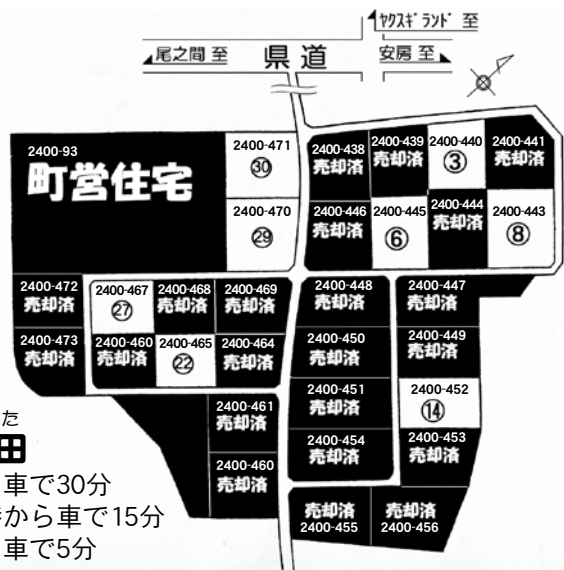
ﾔｸｽｷﾞﾗﾝﾄﾞ 至

尾之間 至　県道　安房 至

2400-93
町営住宅

2400-471
㉚

2400-470
㉙

2400-438
売却済

2400-439
売却済

2400-440
③

2400-441
売却済

2400-446
売却済

2400-445
⑥

2400-444
売却済

2400-443
⑧

2400-472
売却済

2400-467
㉗

2400-468
売却済

2400-469
売却済

2400-473
売却済

2400-460
売却済

2400-465
㉒

2400-464
売却済

2400-448
売却済

2400-447
売却済

2400-450
売却済

2400-449
売却済

2400-451
売却済

2400-452
⑭

た
田

2400-461
売却済

2400-454
売却済

2400-453
売却済

2400-460
売却済

車で30分
港から車で15分
車で5分

売却済
2400-455

売却済
2400-456